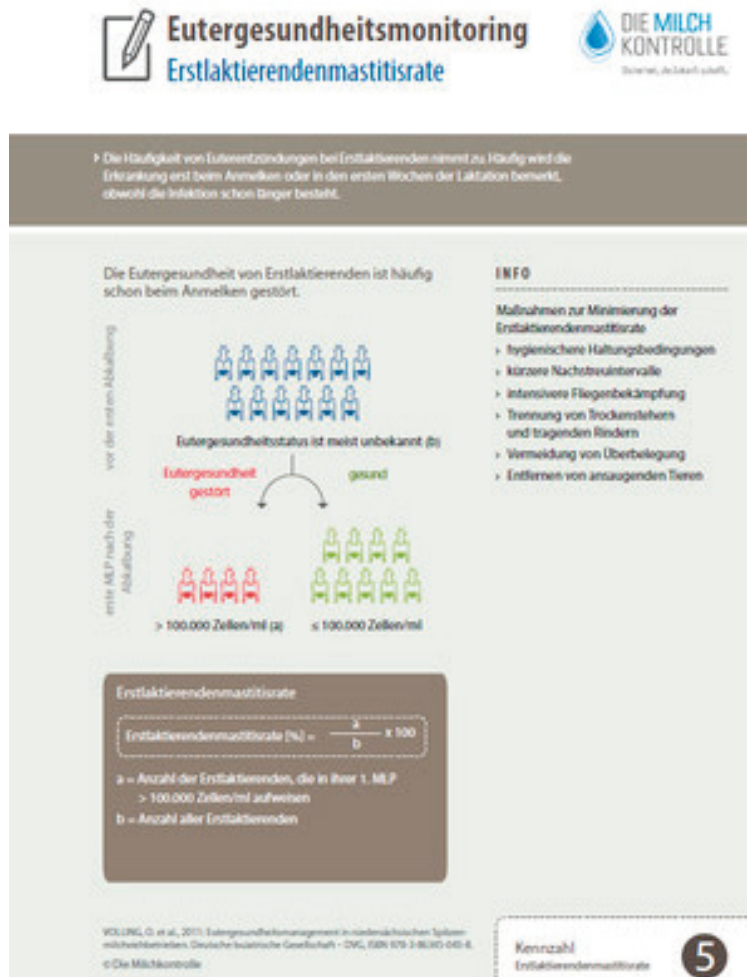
Eutergesundheitsmonitoring
Erstlaktierendenmastitisrate

DIE MILCH KONTROLLE
Sicherheit, die Zukunft schafft.

Die Häufigkeit von Euterentzündungen bei Erstlaktierenden nimmt zu. Häufig wird die Erkrankung erst beim Anmelken oder in den ersten Wochen der Laktation bemerkt, obwohl die Infektion schon länger besteht.

Die Eutergesundheit von Erstlaktierenden ist häufig schon beim Anmelken gestört.

vor der ersten Abkalbung

Eutergesundheitsstatus ist meist unbekannt (b)

Eutergesundheit gestört

gesund

erste MLP nach der Abkalbung

> 100.000 Zellen/ml (a)

≤ 100.000 Zellen/ml

INFO

Maßnahmen zur Minimierung der Erstlaktierendenmastitisrate
hygienischere Haltungsbedingungen
kürzere Nachstreuintervalle
intensivere Fliegenbekämpfung
Trennung von Trockenstehern und tragenden Rindern
Vermeidung von Überbelegung
Entfernen von ansaugenden Tieren

Erstlaktierendenmastitisrate

Erstlaktierendenmastitisrate [%] = $\frac{a}{b}$ x 100

a = Anzahl der Erstlaktierenden, die in ihrer 1. MLP > 100.000 Zellen/ml aufweisen
b = Anzahl aller Erstlaktierenden

VOLLING, O. et al., 2011: Eutergesundheitsmanagement in niedersächsischen Spitzenmilchviehbetrieben. Deutsche Landwirtschafts-Gesellschaft – DVG, ISBN 978-3-86345-045-8.
© Die Milchkontrolle

Kennzahl
Erstlaktierendenmastitisrate
5